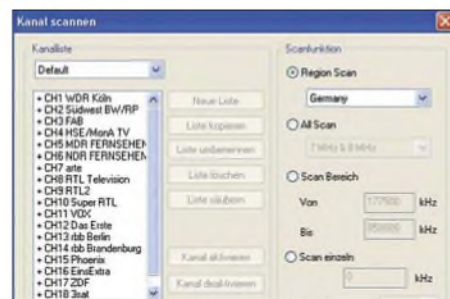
Kanal scannen

Kanalliste

Default

• CH1 WDR Köln
• CH2 Südwest BW/RP
• CH3 FAB
• CH4 HSE/MonA TV
• CH5 MDR FERNSEHEN
• CH6 NDR FERNSEHEN
• CH7 arte
• CH8 RTL Television
• CH9 RTL2
• CH10 Super RTL
• CH11 VOX
• CH12 Das Erste
• CH13 rbb Berlin
• CH14 rbb Brandenburg
• CH15 Phoenix
• CH16 EinsExtra
• CH17 ZDF
• CH18 3sat

Neue Liste
Liste kopieren
Liste umbenennen
Liste löschen
Liste säubern
Kanal aktivieren
Kanal deaktivieren

Scanfunktion

Region Scan
Germany
All Scan
7 MHz & 8 MHz
Scan Bereich
Von 177500 kHz
Bis 858000 kHz
Scan einzeln
0 kHz